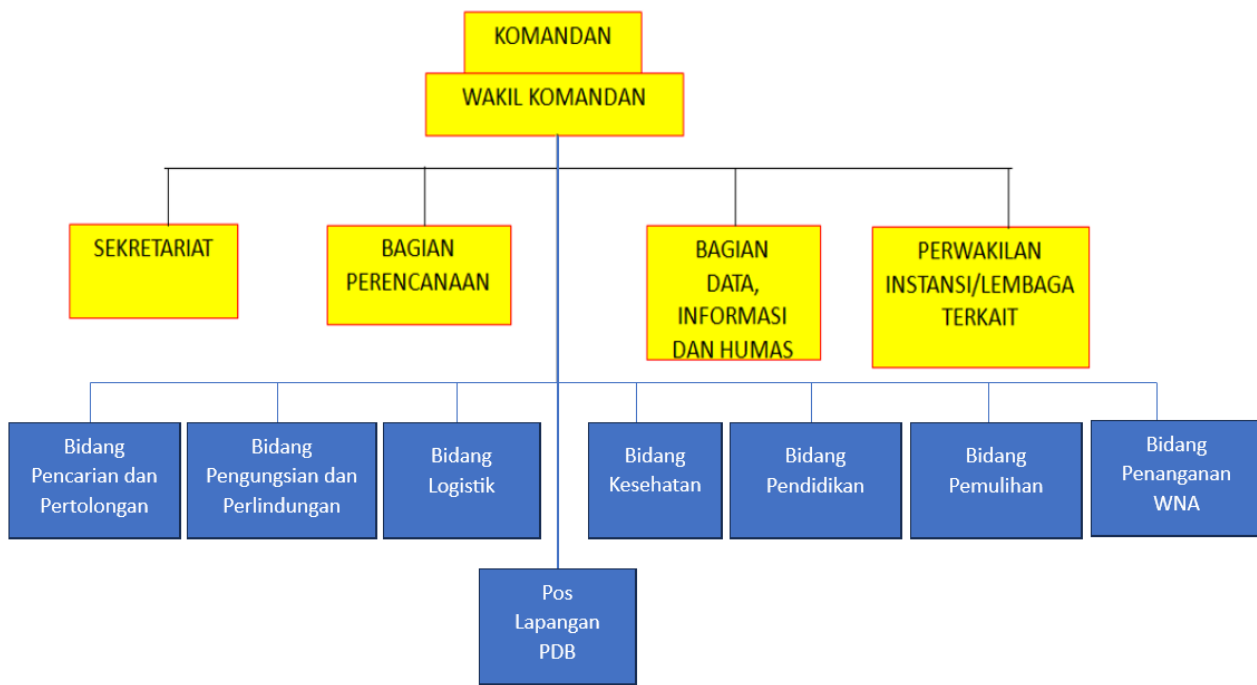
KOMANDAN

WAKIL KOMANDAN

SEKRETARIAT

BAGIAN PERENCANAAN

BAGIAN DATA, INFORMASI DAN HUMAS

PERWAKILAN INSTANSI/LEMBAGA TERKAIT

Bidang Pencarian dan Pertolongan

Bidang Pengungsian dan Perlindungan

Bidang Logistik

Bidang Kesehatan

Bidang Pendidikan

Bidang Pemulihan

Bidang Penanganan WNA

Pos Lapangan PDB